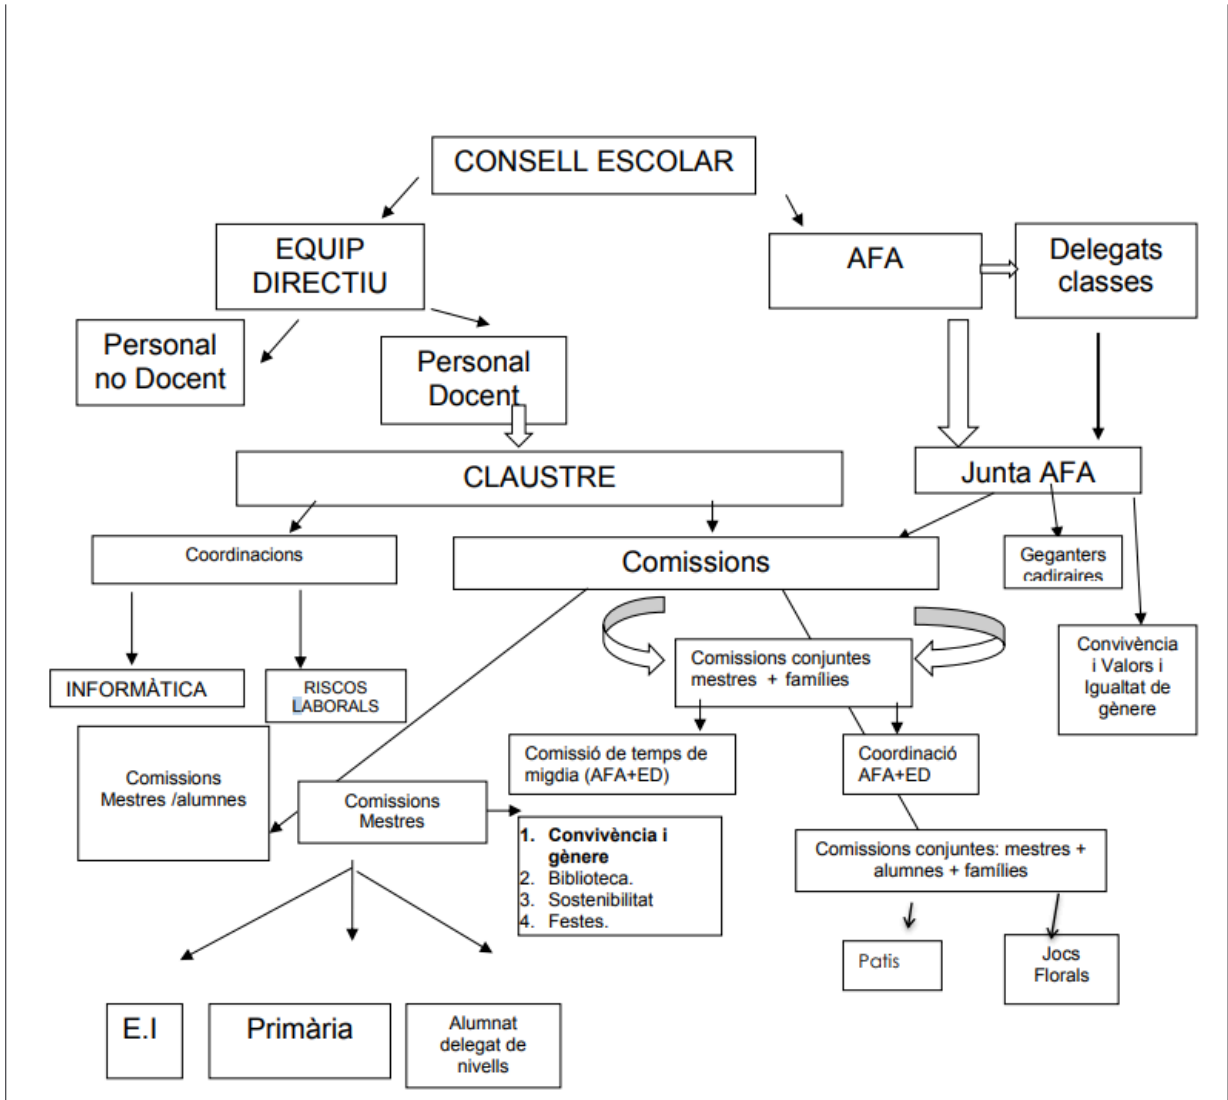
CONSELL ESCOLAR

EQUIP DIRECTIU

AFA

Delegats classes

Personal no Docent

Personal Docent

CLAUSTRE

Junta AFA

Coordinacions

Comissions

Geganters cadiraires

Convivència i Valors i Igualtat de gènere

Comissions conjuntes mestres + famílies

INFORMÀTICA

RISCOS LABORALS

Comissió de temps de migdia (AFA+ED)

Coordinació AFA+ED

Comissions Mestres /alumnes

Comissions Mestres

1. Convivència i gènere
2. Biblioteca.
3. Sostenibilitat
4. Festes.

Comissions conjuntes: mestres + alumnes + famílies

Patis

Jocs Florals

E.I

Primària

Alumnat delegat de nivells